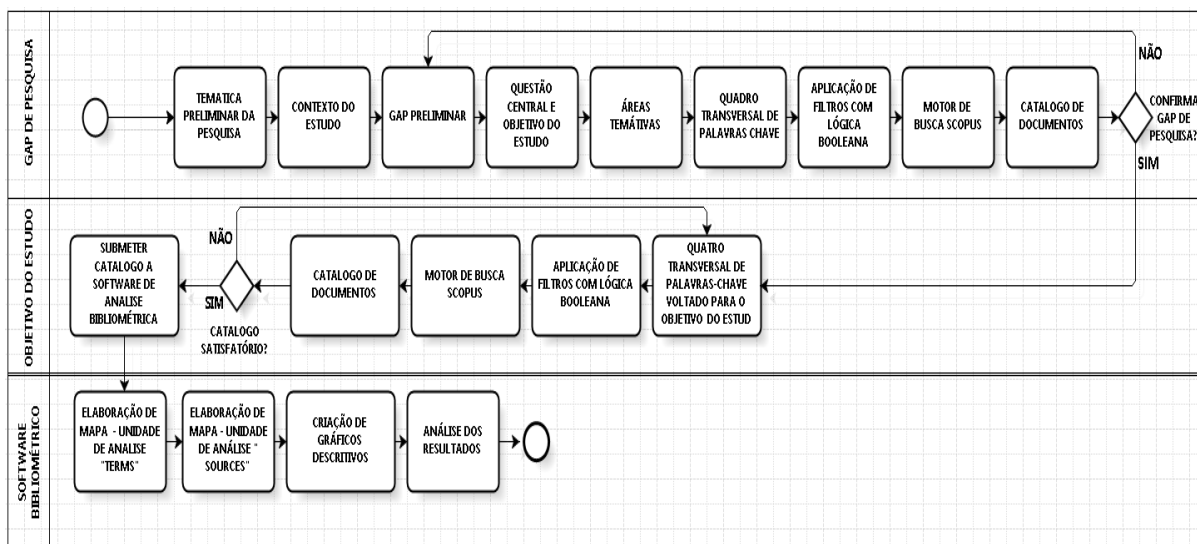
GAP DE PESQUISA

TEMATICA PRELIMINAR DA PESQUISA

CONTEXTO DO ESTUDO

GAP PRELIMINAR

QUESTÃO CENTRAL E OBJETIVO DO ESTUDO

ÁREAS TEMÁTIVAS

QUADRO TRANSVERSAL DE PALAVRAS CHAVE

APLICAÇÃO DE FILTROS COM LÓGICA BOOLEANA

MOTOR DE BUSCA SCOPUS

CATALOGO DE DOCUMENTOS

NÃO

CONFIRMA GAP DE PESQUISA?

SIM

OBJETIVO DO ESTUDO

SUBMETER CATALOGO A SOFTWARE DE ANALISE BIBLIOMÉTRICA

NÃO

SIM

CATALOGO SATISFATÓRIO?

CATALOGO DE DOCUMENTOS

MOTOR DE BUSCA SCOPUS

APLICAÇÃO DE FILTROS COM LÓGICA BOOLEANA

QUATRO TRANSVERSAL DE PALAVRAS-CHAVE VOLTADO PARA O OBJETIVO DO ESTUD

SOFTWARE BIBLIOMÉTRICO

ELABORAÇÃO DE MAPA - UNIDADE DE ANALISE "TERMS"

ELABORAÇÃO DE MAPA - UNIDADE DE ANÁLISE " SOURCES"

CRIAÇÃO DE GRÁFICOS DESCRITIVOS

ANÁLISE DOS RESULTADOS